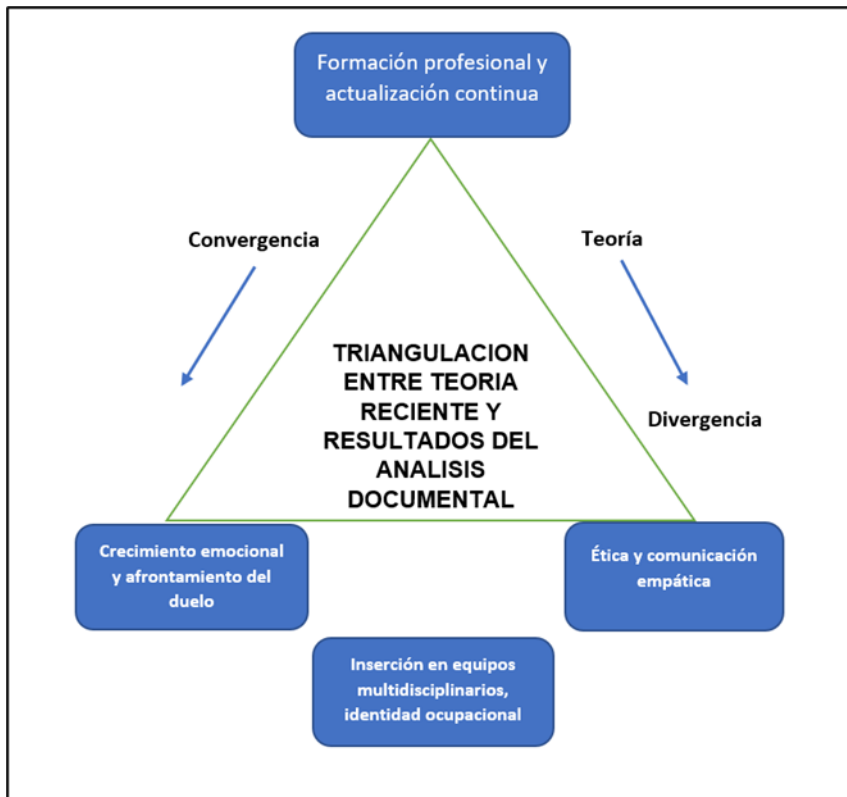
Formación profesional y actualización continua

Convergencia

Teoría

TRIANGULACION ENTRE TEORIA RECIENTE Y RESULTADOS DEL ANALISIS DOCUMENTAL

Divergencia

Crecimiento emocional y afrontamiento del duelo

Ética y comunicación empática

Inserción en equipos multidisciplinarios, identidad ocupacional